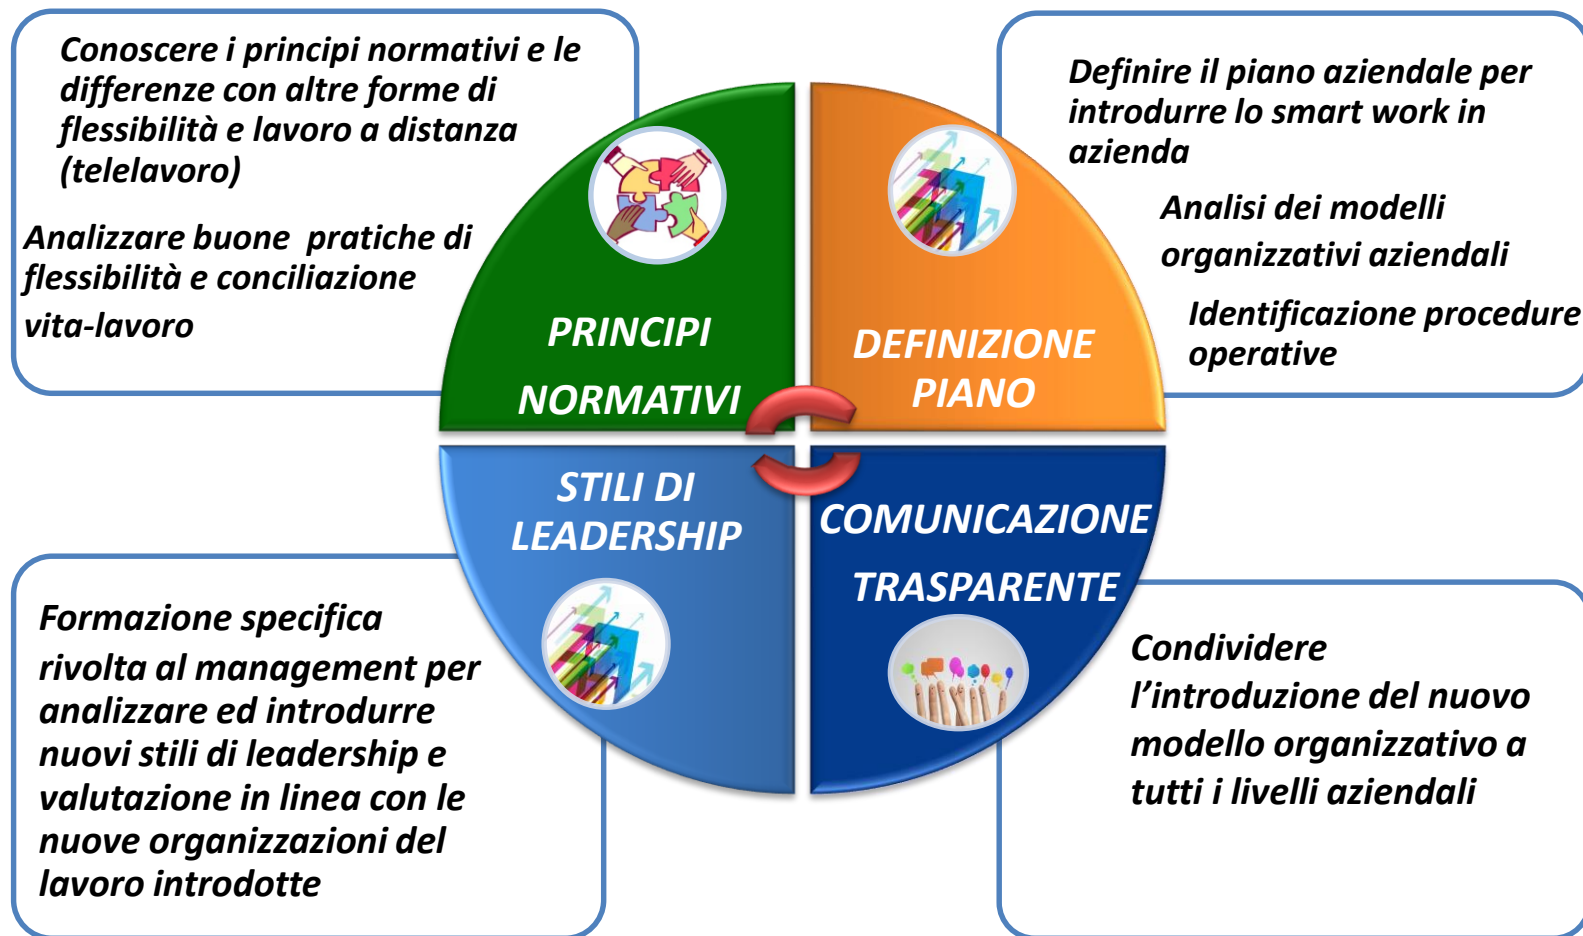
Conoscere i principi normativi e le differenze con altre forme di flessibilità e lavoro a distanza (telelavoro)

Analizzare buone pratiche di flessibilità e conciliazione vita-lavoro

PRINCIPI NORMATIVI

DEFINIZIONE PIANO

Definire il piano aziendale per introdurre lo smart work in azienda

Analisi dei modelli organizzativi aziendali

Identificazione procedure operative

STILI DI LEADERSHIP

COMUNICAZIONE TRASPARENTE

Formazione specifica rivolta al management per analizzare ed introdurre nuovi stili di leadership e valutazione in linea con le nuove organizzazioni del lavoro introdotte

Condividere l'introduzione del nuovo modello organizzativo a tutti i livelli aziendali